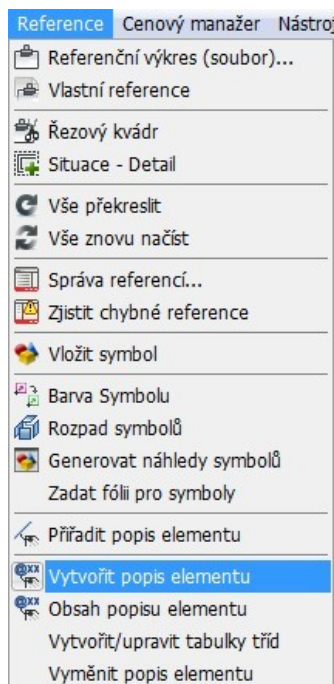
Reference Cenový manažer Nástroj

Referenční výkres (soubor)...
Vlastní reference
Řezový kvádr
Situace - Detail
Vše překreslit
Vše znovu načíst
Správa referencí...
Zjistit chybné reference
Vložit symbol
Barva Symbolu
Rozpad symbolů
Generovat náhledy symbolů
Zadat fólii pro symboly
Přiřadit popis elementu
Vytvořit popis elementu
Obsah popisu elementu
Vytvořit/upravit tabulky tříd
Vyměnit popis elementu